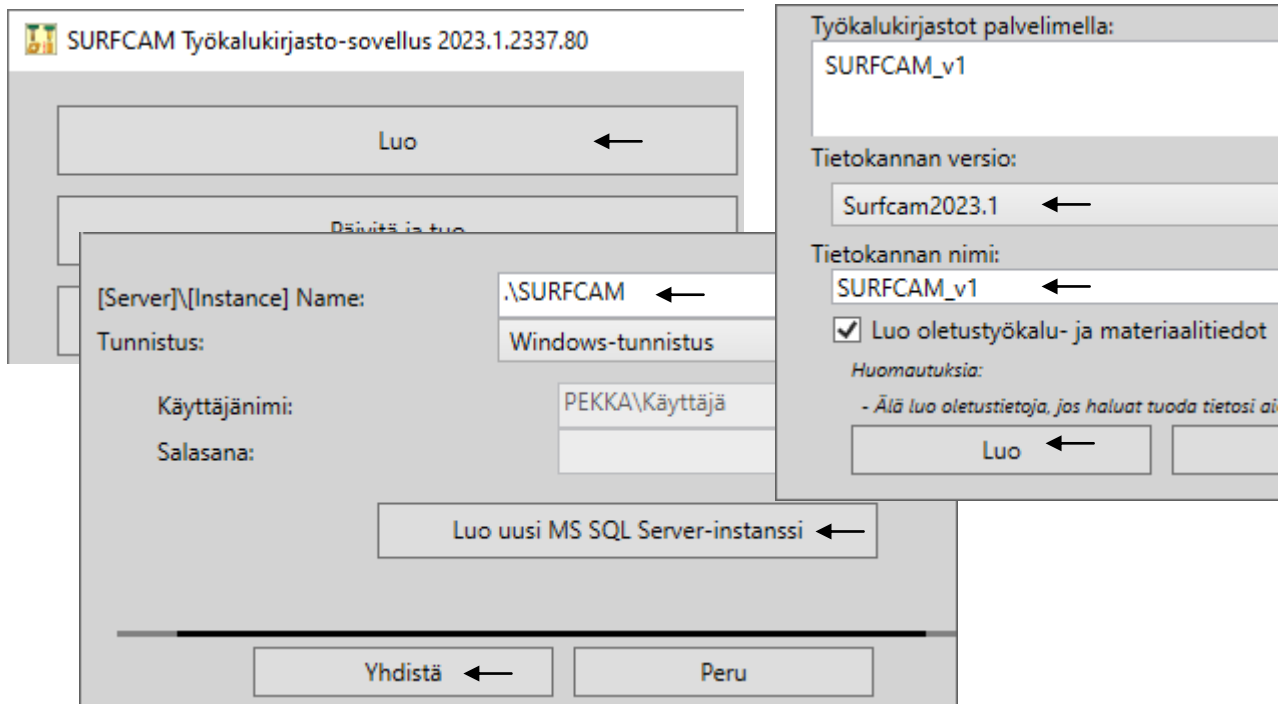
SURFCAM Työkalukirjasto-sovellus 2023.1.2337.80

Luo

Päivitä ja tuo

[Server]\[Instance] Name: .\SURFCAM
Tunnistus: Windows-tunnistus

Käyttäjänimi: PEKKA\Käyttäjä
Salasana:

Luo uusi MS SQL Server-instanssi

Yhdistä
Peru

Työkalukirjastot palvelimella:
SURFCAM_v1

Tietokannan versio:
Surfcam2023.1

Tietokannan nimi:
SURFCAM_v1

Luo oletustyökalu- ja materiaalitiedot

Huomautuksia:
- Älä luo oletustietoja, jos haluat tuoda tietosi ai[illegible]

Luo